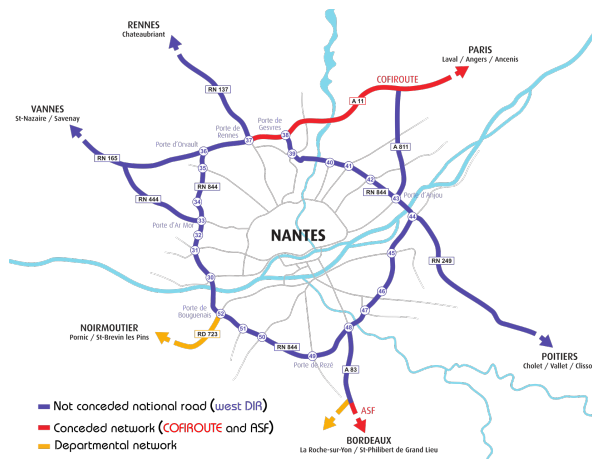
RENNES
Chateaubriant

PARIS
Laval / Angers / Ancenis

COFIROUTE

VANNES
St-Nazaire / Savenay

RN 137
A 11
A 811
RN 165
RN 444
RN 844
RN 249
RD 723
A 83

Porte de Rennes
Porte de Gesvres
Porte d'Orvault
Porte d'Anjou
Porte d'Ar Mor
Porte de Bouguenais
Porte de Rezé

37
38
39
40
41
42
43
44
45
46
47
48
49
50
51
52
33
34
35
36
31
32
30

NANTES

NOIRMOUTIER
Pornic / St-Brevin les Pins

POITIERS
Cholet / Vallet / Clisson

ASF

Not conceded national road (west DIR)
Conceded network (COFIROUTE and ASF)
Departmental network

BORDEAUX
La Roche-sur-Yon / St-Philibert de Grand Lieu